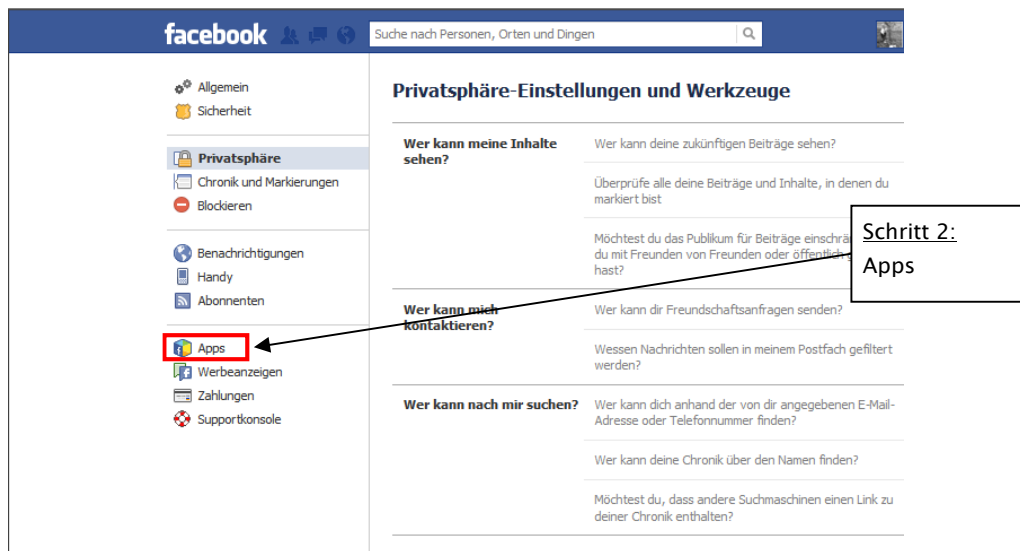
facebook

Suche nach Personen, Orten und Dingen

Allgemein
Sicherheit

Privatsphäre
Chronik und Markierungen
Blockieren

Benachrichtigungen
Handy
Abonnenten

Apps
Werbeanzeigen
Zahlungen
Supportkonsole

Privatsphäre-Einstellungen und Werkzeuge

| | |
|---|---|
| Wer kann meine Inhalte sehen? | Wer kann deine zukünftigen Beiträge sehen? |
| | Überprüfe alle deine Beiträge und Inhalte, in denen du markiert bist |
| | Möchtest du das Publikum für Beiträge einschrä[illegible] du mit Freunden von Freunden oder öffentlich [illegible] hast? |
| Wer kann mich kontaktieren? | Wer kann dir Freundschaftsanfragen senden? |
| | Wessen Nachrichten sollen in meinem Postfach gefiltert werden? |
| Wer kann nach mir suchen? | Wer kann dich anhand der von dir angegebenen E-Mail-Adresse oder Telefonnummer finden? |
| | Wer kann deine Chronik über den Namen finden? |
| | Möchtest du, dass andere Suchmaschinen einen Link zu deiner Chronik enthalten? |

Schritt 2:
Apps